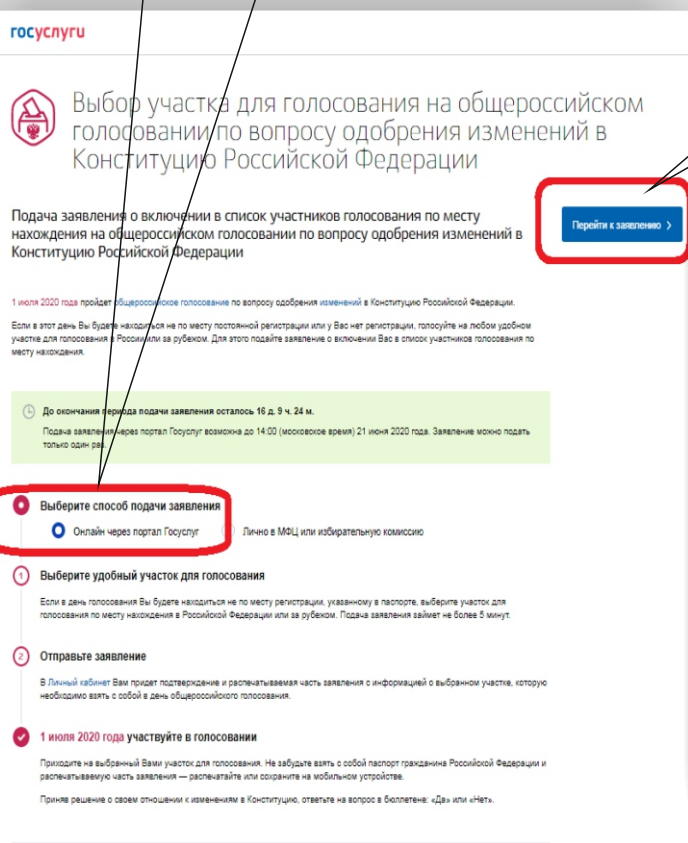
госуслуги

Выбор участка для голосования на общероссийском голосовании по вопросу одобрения изменений в Конституцию Российской Федерации

Подача заявления о включении в список участников голосования по месту нахождения на общероссийском голосовании по вопросу одобрения изменений в Конституцию Российской Федерации

Перейти к заявлению

1 июля 2020 года пройдет общероссийское голосование по вопросу одобрения изменений в Конституцию Российской Федерации.

Если в этот день Вы будете находиться не по месту постоянной регистрации или у Вас нет регистрации, голосуйте на любом удобном участке для голосования в России или за рубежом. Для этого подайте заявление о включении Вас в список участников голосования по месту нахождения.

До окончания периода подачи заявления осталось 16 д. 9 ч. 24 м.

Подача заявления через портал Госуслуг возможна до 14:00 (московское время) 21 июня 2020 года. Заявление можно подать только один раз.

Выберите способ подачи заявления

Онлайн через портал Госуслуг

Лично в МФЦ или избирательную комиссию

1 Выберите удобный участок для голосования

Если в день голосования Вы будете находиться не по месту регистрации, указанному в паспорте, выберите участок для голосования по месту нахождения в Российской Федерации или за рубежом. Подача заявления займет не более 5 минут.

2 Отправьте заявление

В Личный кабинет Вам придет подтверждение и распечатываемая часть заявления с информацией о выбранном участке, которую необходимо взять с собой в день общероссийского голосования.

1 июля 2020 года участвуйте в голосовании

Приходите на выбранный Вами участок для голосования. Не забудьте взять с собой паспорт гражданина Российской Федерации и распечатываемую часть заявления — распечатайте или сохраните на мобильном устройстве.

Приняв решение о своем отношении к изменениям в Конституцию, ответьте на вопрос в бюллетене: «Да» или «Нет».